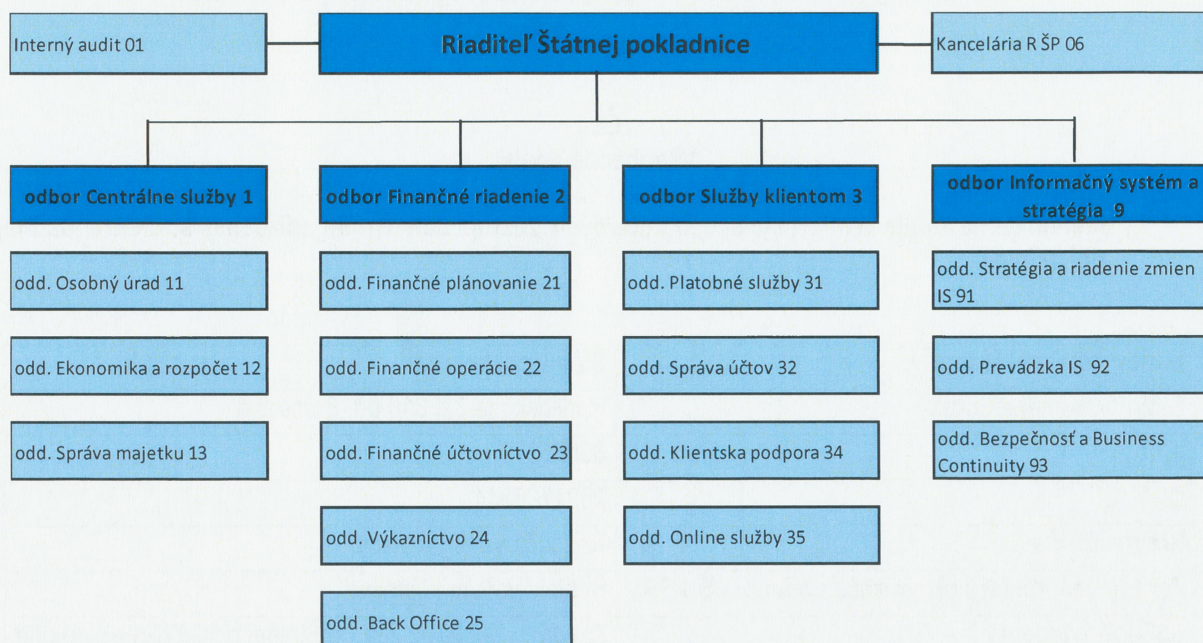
Interný audit 01

Riaditeľ Štátnej pokladnice

Kancelária R ŠP 06

odbor Centrálne služby 1

odd. Osobný úrad 11

odd. Ekonomika a rozpočet 12

odd. Správa majetku 13

odbor Finančné riadenie 2

odd. Finančné plánovanie 21

odd. Finančné operácie 22

odd. Finančné účtovníctvo 23

odd. Výkazníctvo 24

odd. Back Office 25

odbor Služby klientom 3

odd. Platobné služby 31

odd. Správa účtov 32

odd. Klientska podpora 34

odd. Online služby 35

odbor Informačný systém a stratégia 9

odd. Stratégia a riadenie zmien IS 91

odd. Prevádzka IS 92

odd. Bezpečnosť a Business Continuity 93